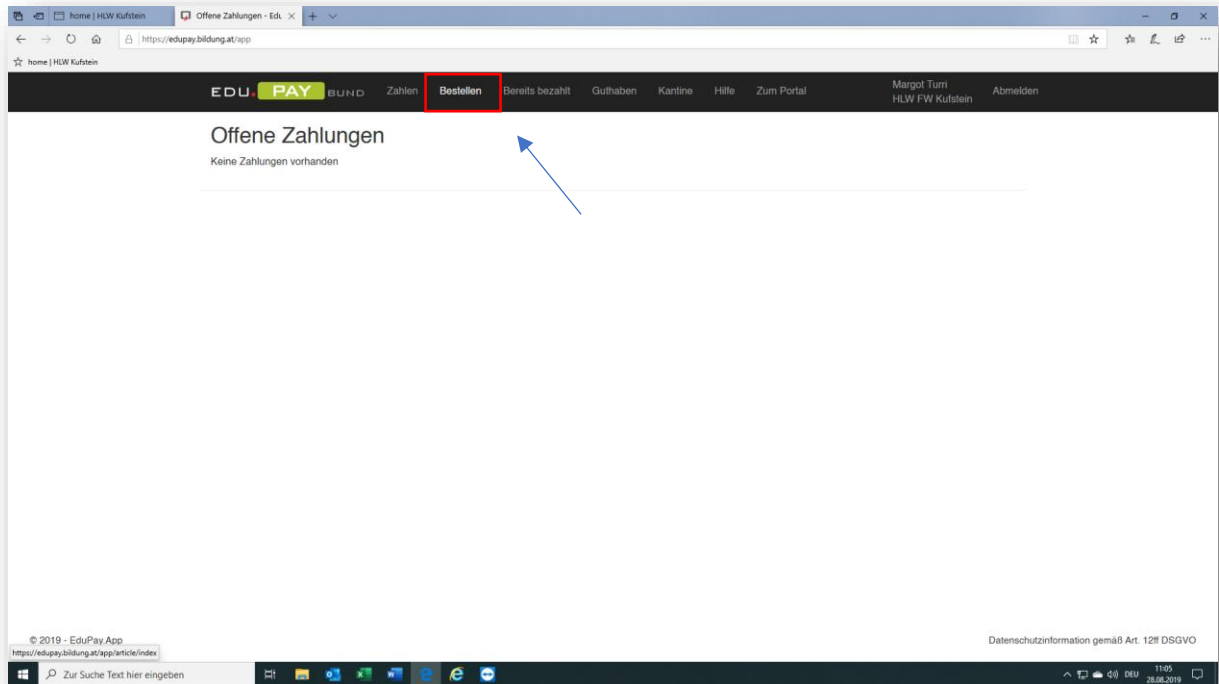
home | HLW Kufstein
Offene Zahlungen - Edu
https://edupay.bildung.at/app
home | HLW Kufstein

EDU. PAY BUND Zahlen Bestellen Bereits bezahlt Guthaben Kantine Hilfe Zum Portal Margot Turri HLW FW Kufstein Abmelden

Offene Zahlungen

Keine Zahlungen vorhanden

© 2019 - EduPay.App
https://edupay.bildung.at/app/article/index
Datenschutzinformation gemäß Art. 12ff DSGVO

Zur Suche Text hier eingeben
DEU 11:05 28.08.2019